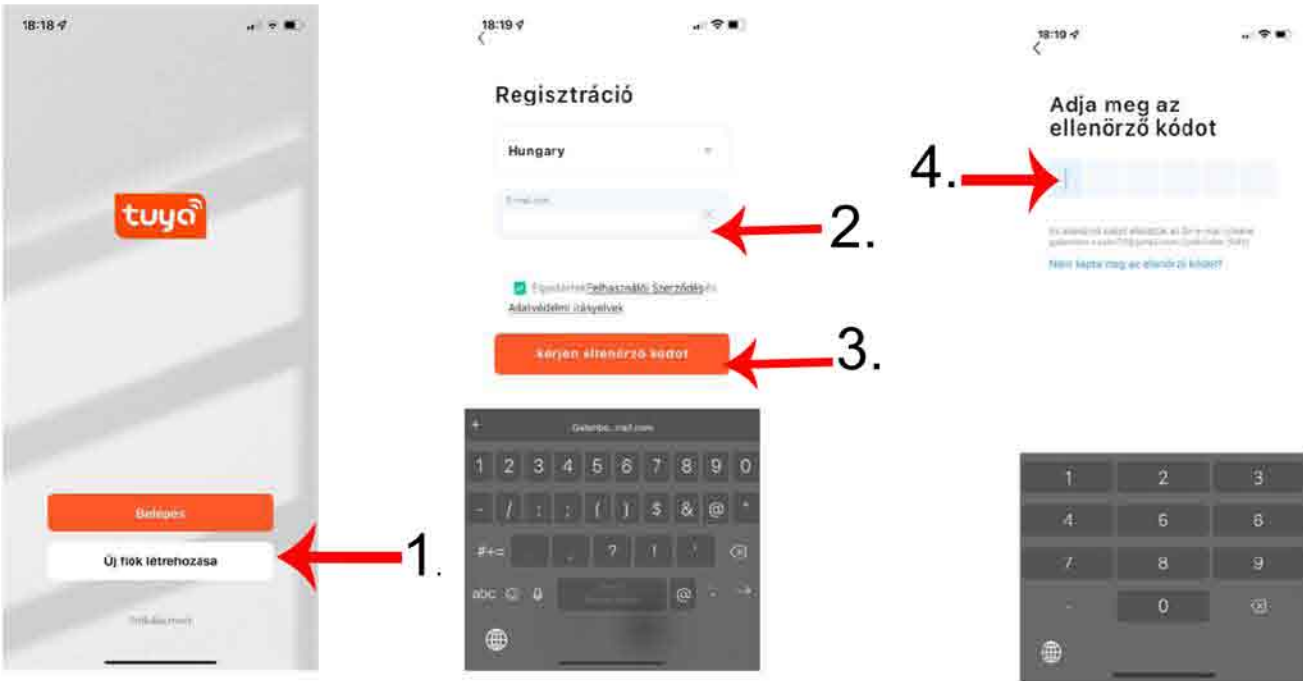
18:18

tuya

Belépés

Új fiók létrehozása

1.

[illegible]

18:19

Regisztráció

Hungary

E-mail cím

2.

Egyetértek Felhasználói Szerződés és Adatvédelmi irányelvek

Kérjen ellenőrző kódot

3.

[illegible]

1 2 3 4 5 6 7 8 9 0

- / : ; ( ) $ & @

#+= . , ? ! '

abc @

18:19

Adja meg az ellenörző kódot

4.

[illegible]

Nem kapta meg az ellenörző kódot?

1 2 3
4 5 6
7 8 9
0